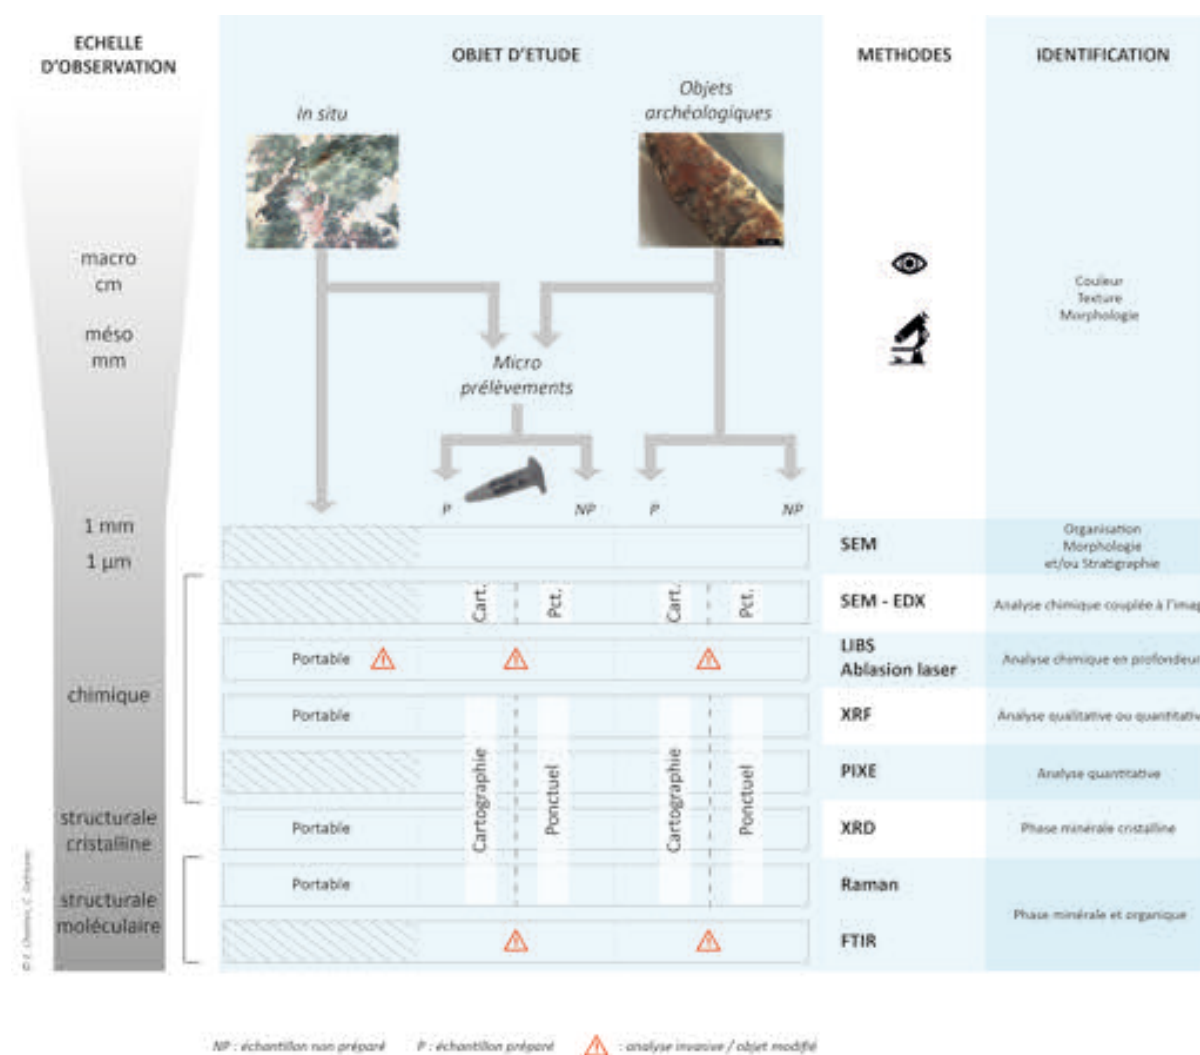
ECHELLE D'OBSERVATION

OBJET D'ETUDE

METHODES

IDENTIFICATION

In situ

Objets archéologiques

macro cm

méso mm

Couleur
Texture
Morphologie

Micro prélèvements

P

NP

P

NP

1 mm

1 µm

SEM

Organisation
Morphologie
et/ou Stratigraphie

Cart.

Pct.

Cart.

Pct.

SEM - EDX

Analyse chimique couplée à l'imag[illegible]

Portable

LIBS
Ablasion laser

Analyse chimique en profondeur

chimique

Portable

XRF

Analyse qualitative ou quantitativ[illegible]

Cartographie

Ponctuel

Cartographie

Ponctuel

PIXE

Analyse quantitative

structurale cristalline

Portable

XRD

Phase minérale cristalline

structurale moléculaire

Portable

Raman

Phase minérale et organique

FTIR

© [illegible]

NP : échantillon non préparé P : échantillon préparé : analyse invasive / objet modifié